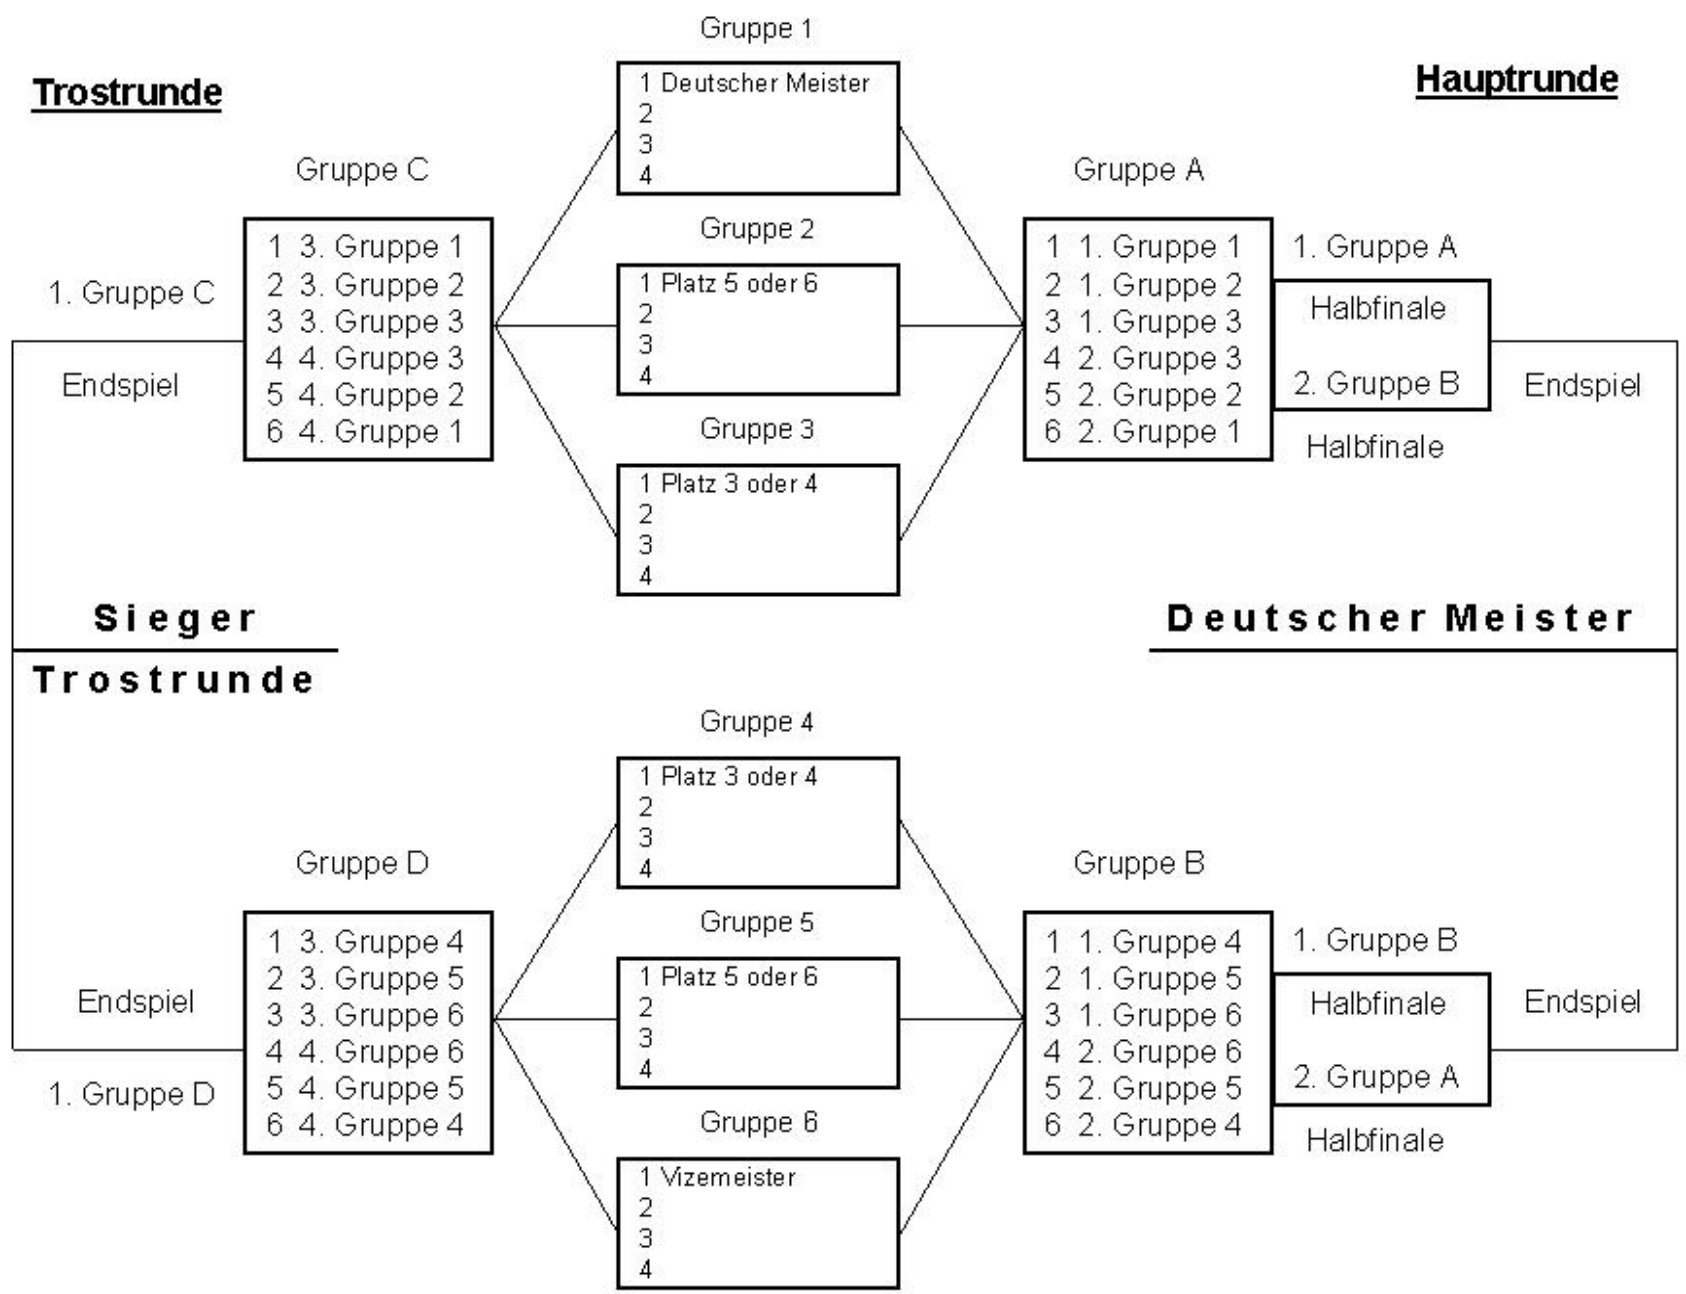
Gruppe 1

Trostrunde

Hauptrunde

1 Deutscher Meister
2
3
4

Gruppe C

Gruppe A

1 3. Gruppe 1
2 3. Gruppe 2
3 3. Gruppe 3
4 4. Gruppe 3
5 4. Gruppe 2
6 4. Gruppe 1

1. Gruppe C

Endspiel

Gruppe 2

1 Platz 5 oder 6
2
3
4

Gruppe 3

1 Platz 3 oder 4
2
3
4

1 1. Gruppe 1
2 1. Gruppe 2
3 1. Gruppe 3
4 2. Gruppe 3
5 2. Gruppe 2
6 2. Gruppe 1

1. Gruppe A

Halbfinale

2. Gruppe B

Halbfinale

Endspiel

Sieger

Trostrunde

Deutscher Meister

Gruppe 4

1 Platz 3 oder 4
2
3
4

Gruppe D

Gruppe B

1 3. Gruppe 4
2 3. Gruppe 5
3 3. Gruppe 6
4 4. Gruppe 6
5 4. Gruppe 5
6 4. Gruppe 4

Endspiel

1. Gruppe D

Gruppe 5

1 Platz 5 oder 6
2
3
4

Gruppe 6

1 Vizemeister
2
3
4

1 1. Gruppe 4
2 1. Gruppe 5
3 1. Gruppe 6
4 2. Gruppe 6
5 2. Gruppe 5
6 2. Gruppe 4

1. Gruppe B

Halbfinale

2. Gruppe A

Halbfinale

Endspiel